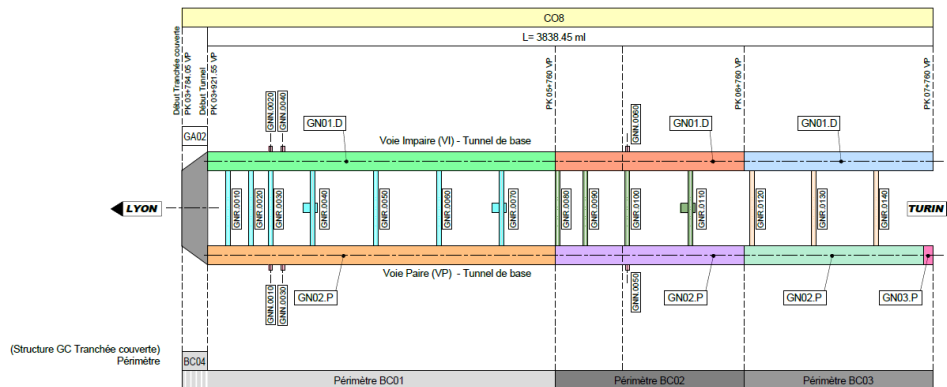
CO8

L= 3838.45 ml

Début Tranchée couverte PK 03+784.05 VP

Début Tunnel PK 03+921.55 VP

PK 05+760 VP

PK 06+760 VP

PK 07+760 VP

GA02

GNN.0020

GNN.0040

GNN.0060

GN01.D

GN01.D

GN01.D

Voie Impaire (VI) - Tunnel de base

LYON

TURIN

GNR.0010

GNR.0020

GNR.0030

GNR.0040

GNR.0050

GNR.0060

GNR.0070

GNR.0080

GNR.0090

GNR.0100

GNR.0110

GNR.0120

GNR.0130

GNR.0140

Voie Paire (VP) - Tunnel de base

GNN.0010

GNN.0030

GNN.0050

GN02.P

GN02.P

GN02.P

GN03.P

(Structure GC Tranchée couverte)
Périmètre

BC04

Périmètre BC01

Périmètre BC02

Périmètre BC03